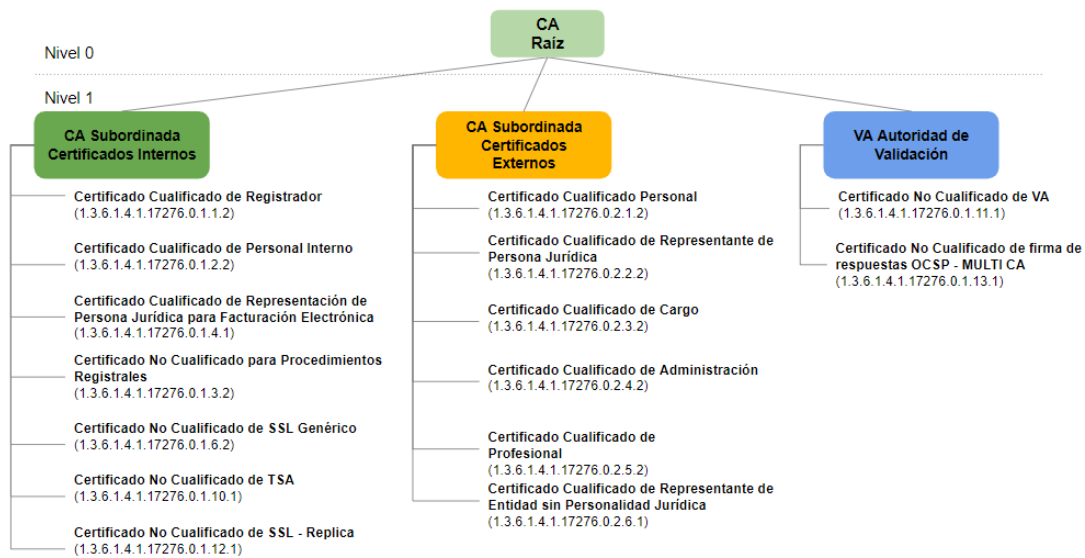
CA
Raíz

Nivel 0

Nivel 1

CA Subordinada
Certificados Internos

Certificado Cualificado de Registrador
(1.3.6.1.4.1.17276.0.1.1.2)

Certificado Cualificado de Personal Interno
(1.3.6.1.4.1.17276.0.1.2.2)

Certificado Cualificado de Representación de Persona Jurídica para Facturación Electrónica
(1.3.6.1.4.1.17276.0.1.4.1)

Certificado No Cualificado para Procedimientos Registrales
(1.3.6.1.4.1.17276.0.1.3.2)

Certificado No Cualificado de SSL Genérico
(1.3.6.1.4.1.17276.0.1.6.2)

Certificado No Cualificado de TSA
(1.3.6.1.4.1.17276.0.1.10.1)

Certificado No Cualificado de SSL - Replica
(1.3.6.1.4.1.17276.0.1.12.1)

CA Subordinada
Certificados
Externos

Certificado Cualificado Personal
(1.3.6.1.4.1.17276.0.2.1.2)

Certificado Cualificado de Representante de Persona Jurídica
(1.3.6.1.4.1.17276.0.2.2.2)

Certificado Cualificado de Cargo
(1.3.6.1.4.1.17276.0.2.3.2)

Certificado Cualificado de Administración
(1.3.6.1.4.1.17276.0.2.4.2)

Certificado Cualificado de Profesional
(1.3.6.1.4.1.17276.0.2.5.2)

Certificado Cualificado de Representante de Entidad sin Personalidad Jurídica
(1.3.6.1.4.1.17276.0.2.6.1)

VA Autoridad de
Validación

Certificado No Cualificado de VA
(1.3.6.1.4.1.17276.0.1.11.1)

Certificado No Cualificado de firma de respuestas OCSP - MULTI CA
(1.3.6.1.4.1.17276.0.1.13.1)